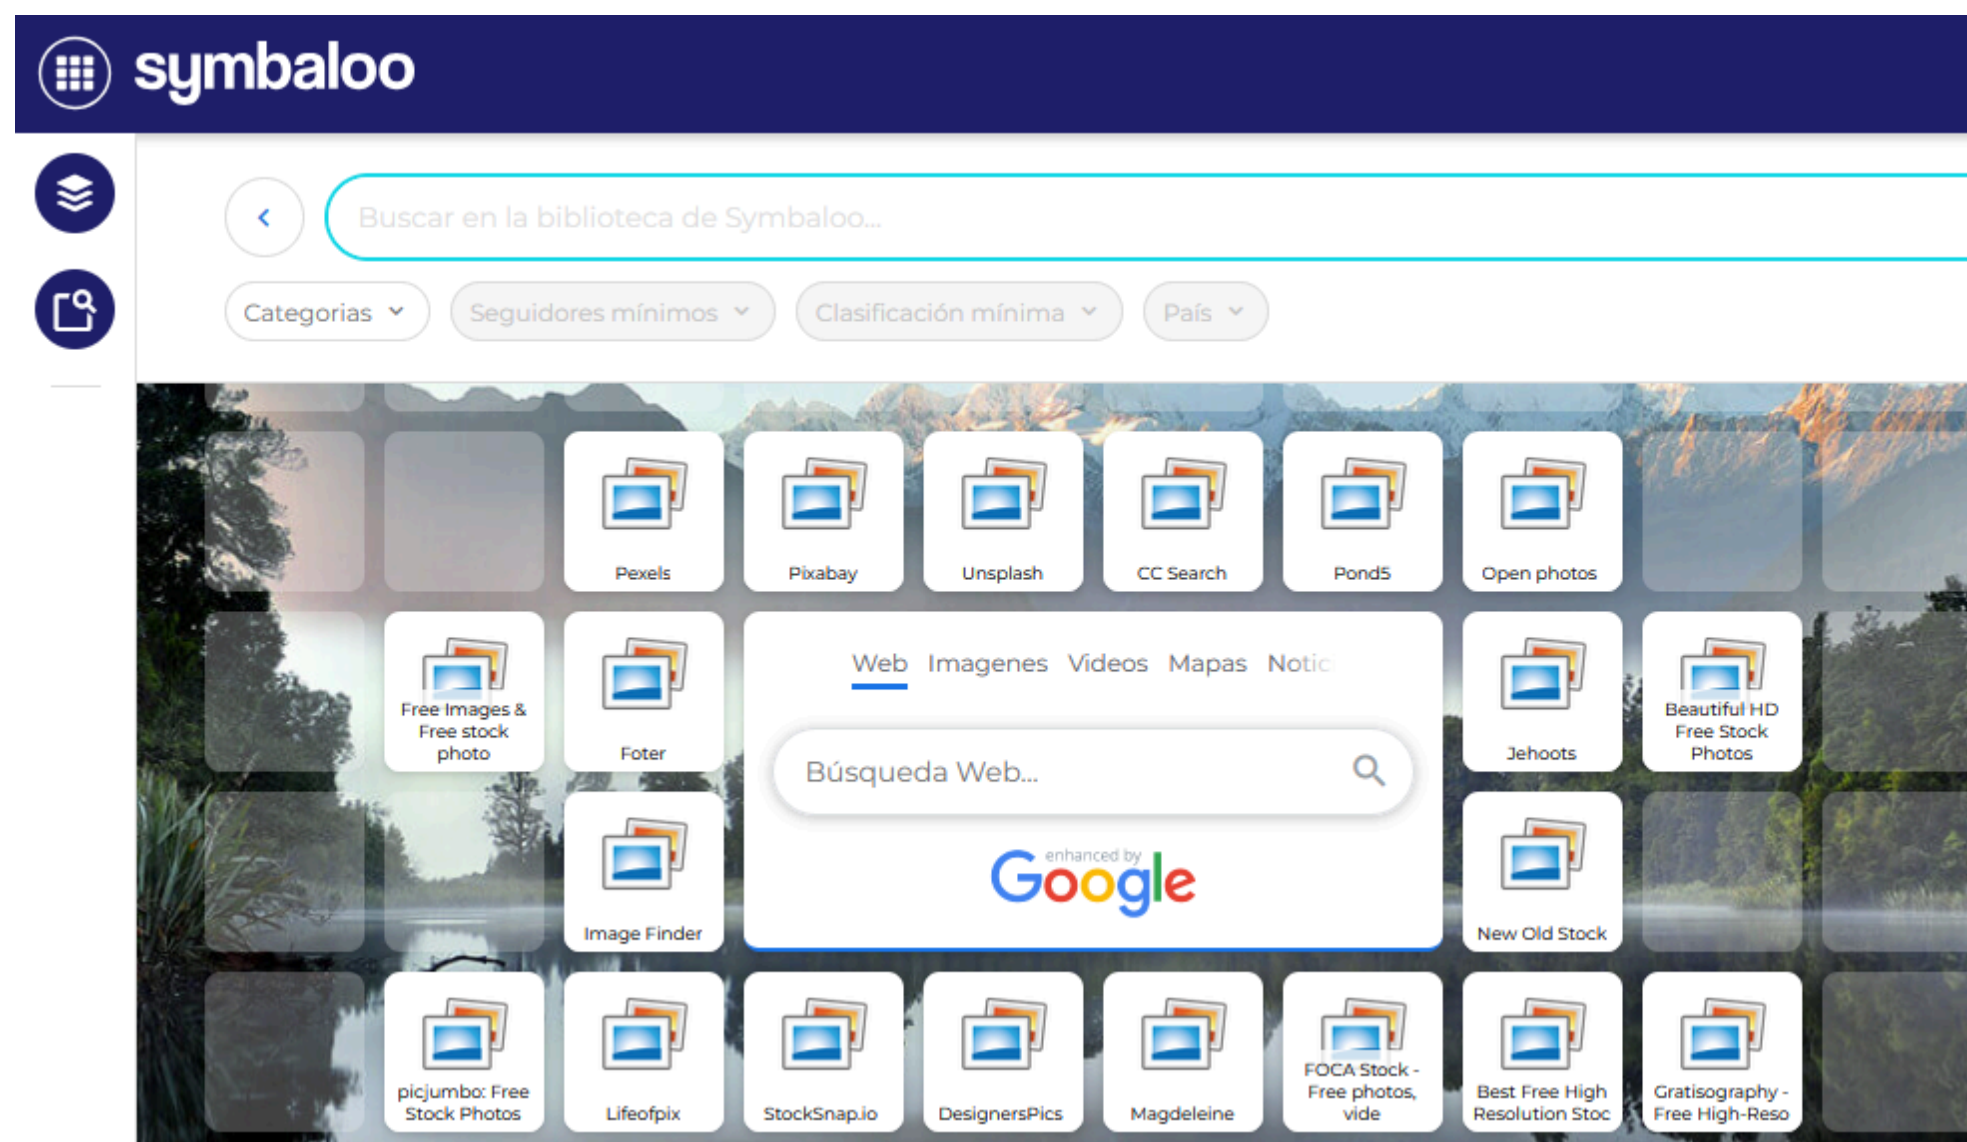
symbaloo

Buscar en la biblioteca de Symbaloo...

Categorias Seguidores mínimos Clasificación mínima País

Pexels
Pixabay
Unsplash
CC Search
Pond5
Open photos

Free Images & Free stock photo
Foter

Web Imagenes Videos Mapas Notic

Búsqueda Web...

enhanced by Google

Jehoots
Beautiful HD Free Stock Photos

Image Finder
New Old Stock

picjumbo: Free Stock Photos
Lifeofpix
StockSnap.io
DesignersPics
Magdeleine
FOCA Stock - Free photos, vide
Best Free High Resolution Stoc
Gratisography - Free High-Reso